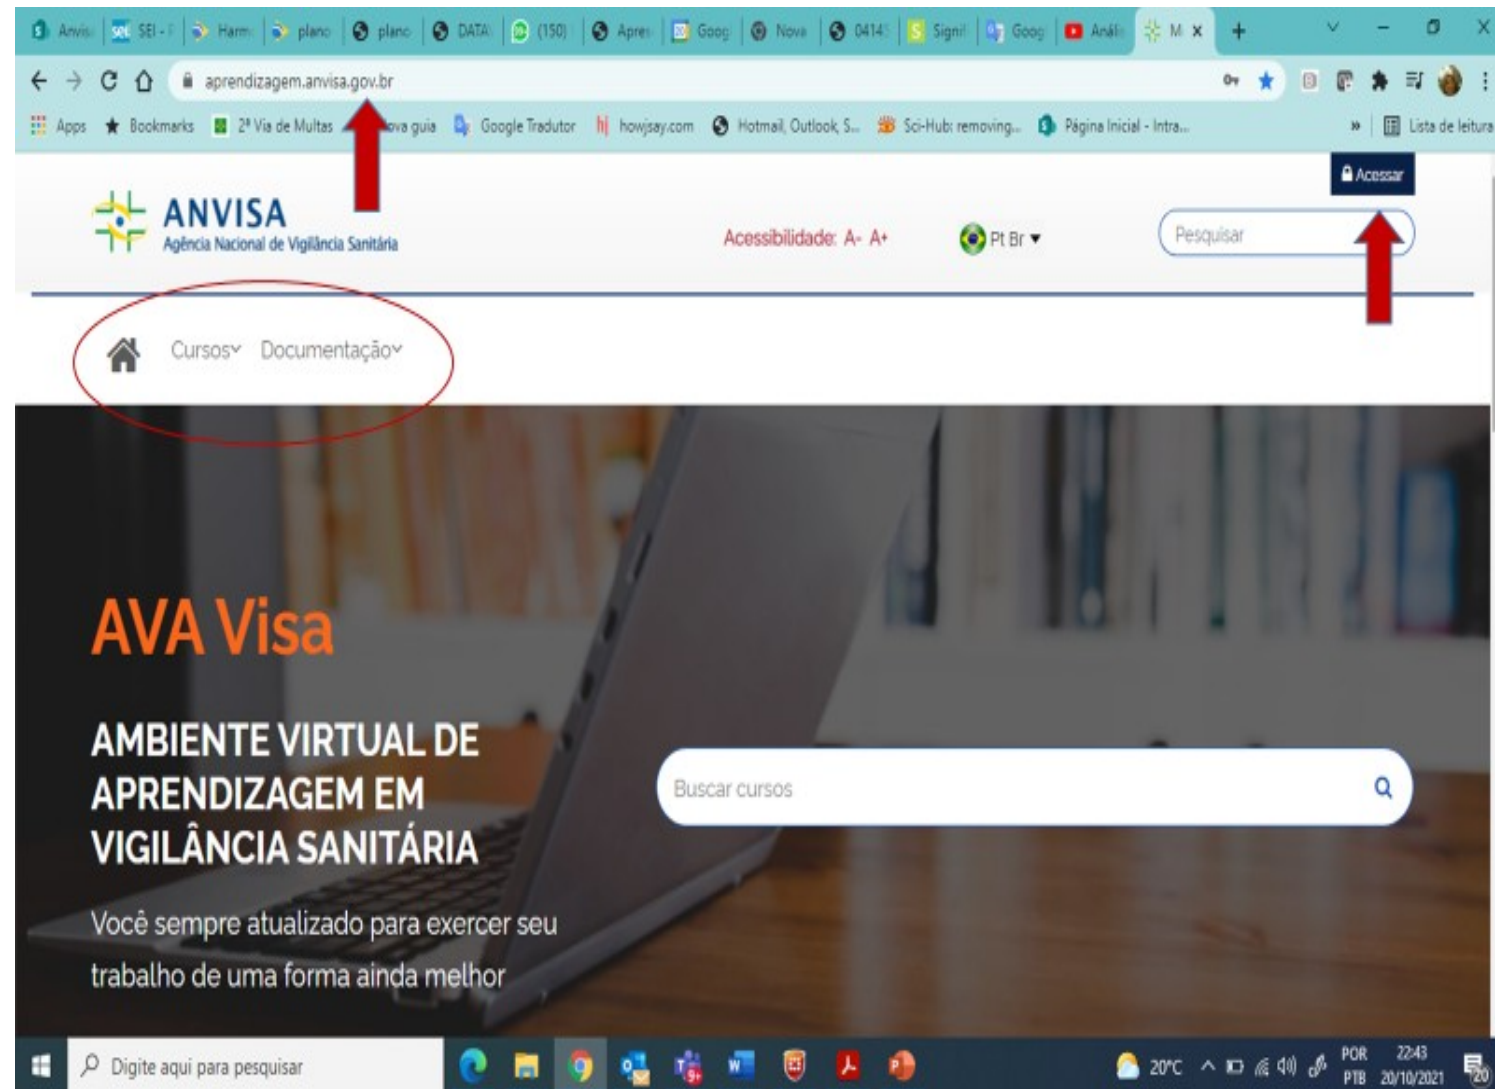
Anvis SEI - F Harm plano plano DATA (150) Apres Goog Nova 0414 Signi Goog Análi M ×

aprendizagem.anvisa.gov.br

Apps Bookmarks 2ª Via de Multas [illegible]va guia Google Tradutor howjsay.com Hotmail, Outlook, S... Sci-Hub: removing... Página Inicial - Intra... » Lista de leitura

Acessar

ANVISA
Agência Nacional de Vigilância Sanitária

Acessibilidade: A- A+

Pt Br

Pesquisar

Cursos Documentação

AVA Visa

AMBIENTE VIRTUAL DE APRENDIZAGEM EM VIGILÂNCIA SANITÁRIA

Você sempre atualizado para exercer seu trabalho de uma forma ainda melhor

Buscar cursos

Digite aqui para pesquisar

20°C POR PTB 22:43 20/10/2021 20